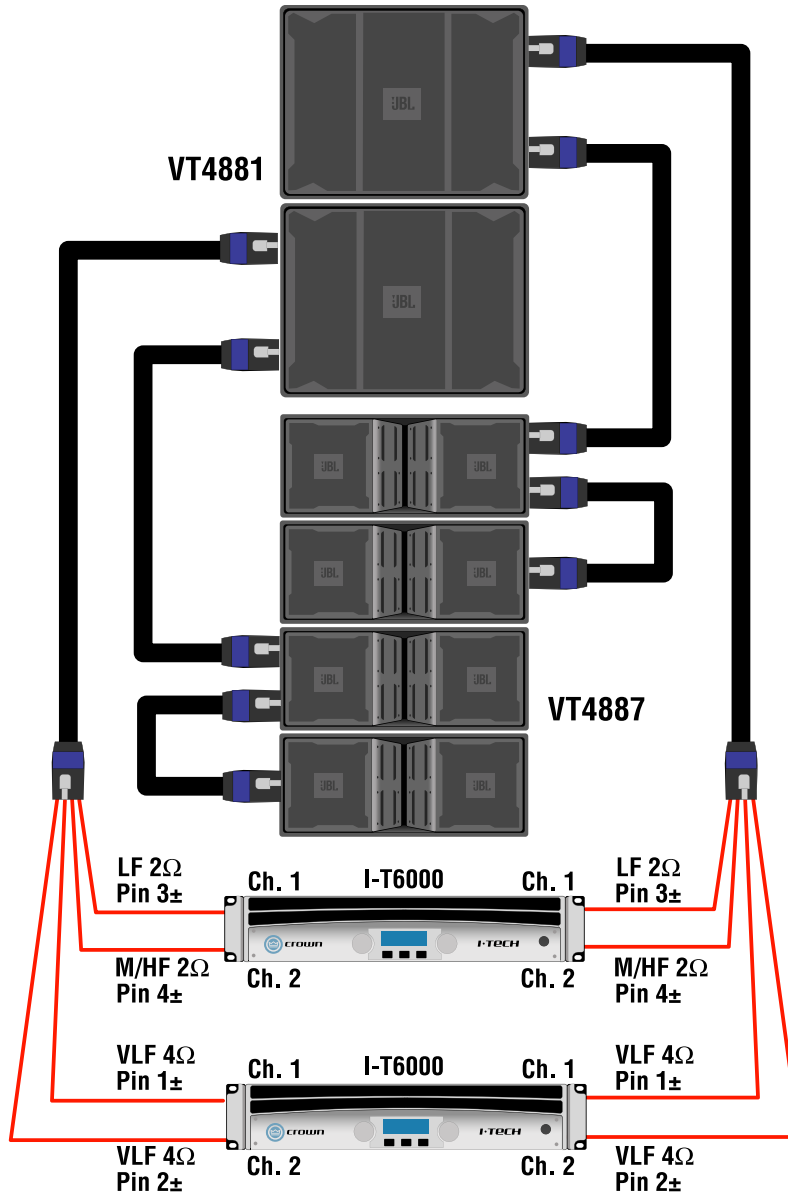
VT4881

VT4887

LF 2Ω
Pin 3±

Ch. 1

I-T6000

Ch. 1

LF 2Ω
Pin 3±

CROWN

I-TECH

M/HF 2Ω
Pin 4±

Ch. 2

Ch. 2

M/HF 2Ω
Pin 4±

VLF 4Ω
Pin 1±

Ch. 1

I-T6000

Ch. 1

VLF 4Ω
Pin 1±

CROWN

I-TECH

VLF 4Ω
Pin 2±

Ch. 2

Ch. 2

VLF 4Ω
Pin 2±